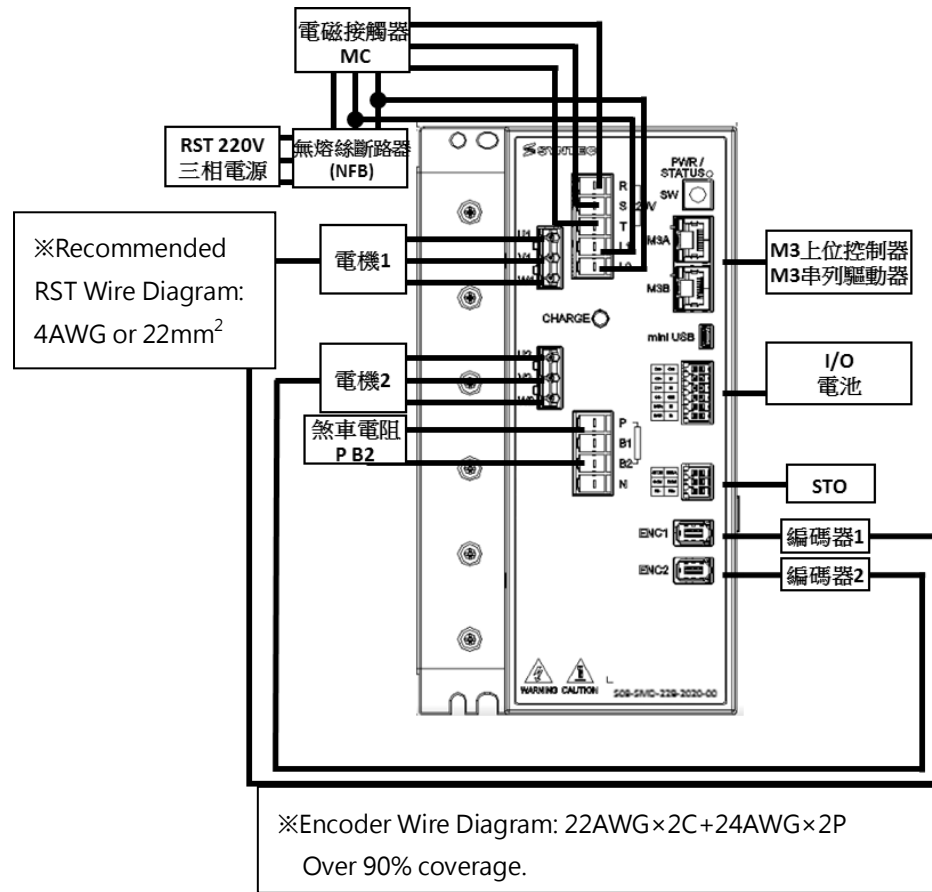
電磁接觸器
MC

RST 220V
三相電源

無熔絲斷路器
(NFB)

※Recommended RST Wire Diagram: 4AWG or 22mm$^2$

電機1

電機2

煞車電阻
P B2

PWR / STATUS

SW

R
S
T

M3A
M3B

M3上位控制器
M3串列驅動器

CHARGE

mini USB

I/O
電池

P
B1
B2
N

STO

ENC1
ENC2

編碼器1
編碼器2

WARNING CAUTION

S08-SMD-22B-2020-00

※Encoder Wire Diagram: 22AWG×2C+24AWG×2P
Over 90% coverage.